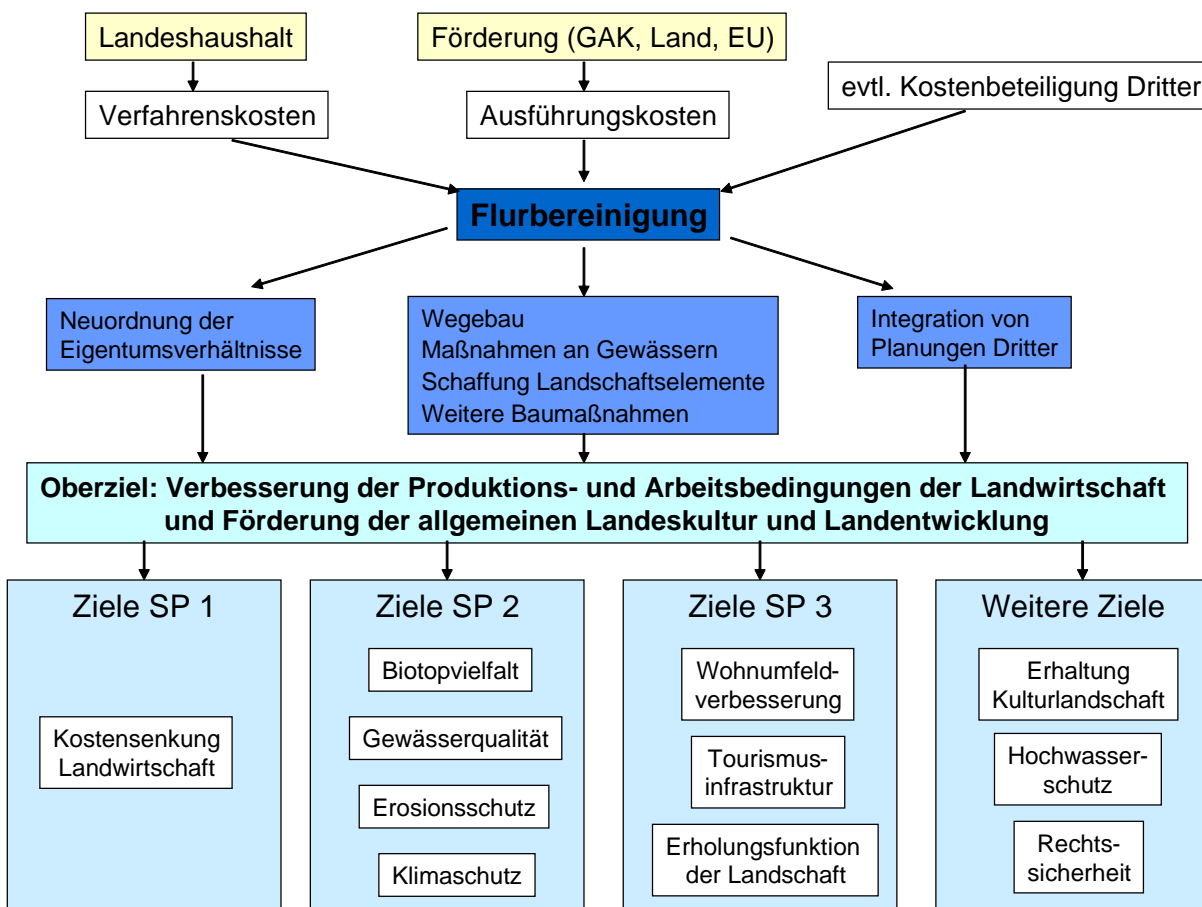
Landeshaushalt

Förderung (GAK, Land, EU)

Verfahrenskosten

Ausführungskosten

evtl. Kostenbeteiligung Dritter

Flurbereinigung

Neuordnung der Eigentumsverhältnisse

Wegebau
Maßnahmen an Gewässern
Schaffung Landschaftselemente
Weitere Baumaßnahmen

Integration von Planungen Dritter

Oberziel: Verbesserung der Produktions- und Arbeitsbedingungen der Landwirtschaft und Förderung der allgemeinen Landeskultur und Landentwicklung

Ziele SP 1

Kostensenkung Landwirtschaft

Ziele SP 2

Biotopvielfalt

Gewässerqualität

Erosionsschutz

Klimaschutz

Ziele SP 3

Wohnumfeldverbesserung

Tourismusinfrastruktur

Erholungsfunktion der Landschaft

Weitere Ziele

Erhaltung Kulturlandschaft

Hochwasserschutz

Rechtssicherheit